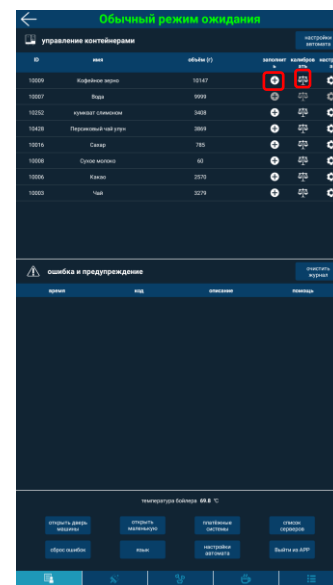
Обычный режим ожидания

управление контейнерами

настройки автомата

| ID | имя | объём (г) | заполнит ь | калибров ать | настр о |
|---|---|---|---|---|---|
| 10009 | Кофейное зерно | 10147 | | | |
| 10007 | Вода | 9999 | | | |
| 10252 | кумкват слимоном | 3438 | | | |
| 10428 | Персиковый чай улун | 3869 | | | |
| 10016 | Сахар | 785 | | | |
| 10008 | Сухое молоко | 60 | | | |
| 10006 | Какао | 2570 | | | |
| 10003 | Чай | 3279 | | | |

ошибка и предупреждение

очистить журнал

| время | код | описание | помощь |
|---|---|---|---|

температура бойлера 69.8 ℃

открыть дверь машины

открыть маленькую

платёжные системы

список серверов

сброс ошибок

язык

настройки автомата

Выйти из APP